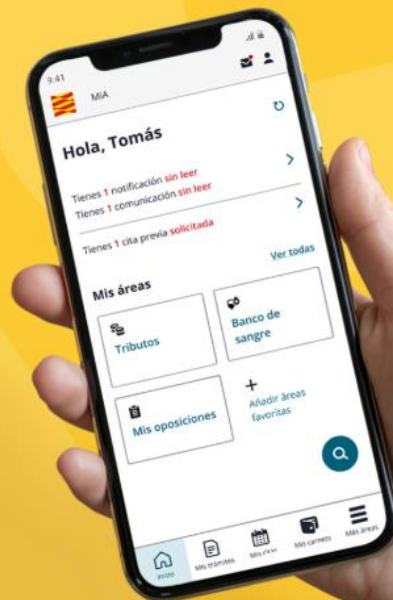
9:41

MIA

Hola, Tomás

Tienes 1 notificación sin leer
Tienes 1 comunicación sin leer

Tienes 1 cita previa solicitada

Ver todas

Mis áreas

Tributos

Banco de sangre

Mis oposiciones

+
Añadir áreas favoritas

Inicio
Mis trámites
Mis citas
Mis carnets
Más áreas